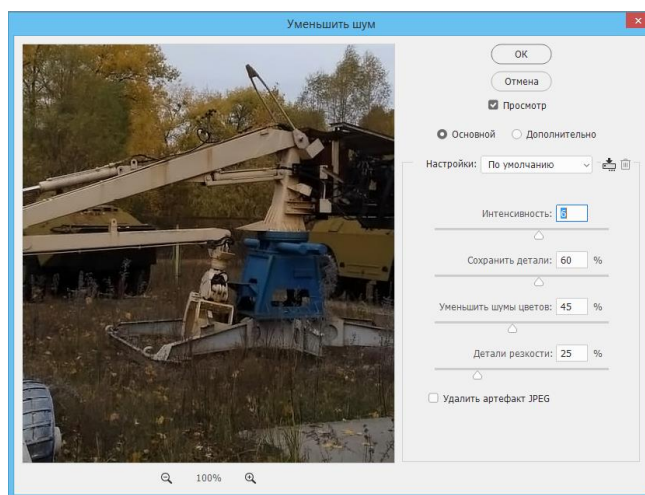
Уменьшить шум

OK

Отмена

Просмотр

Основной Дополнительно

Настройки: По умолчанию

Интенсивность: 6

Сохранить детали: 60 %

Уменьшить шумы цветов: 45 %

Детали резкости: 25 %

Удалить артефакт JPEG

100%